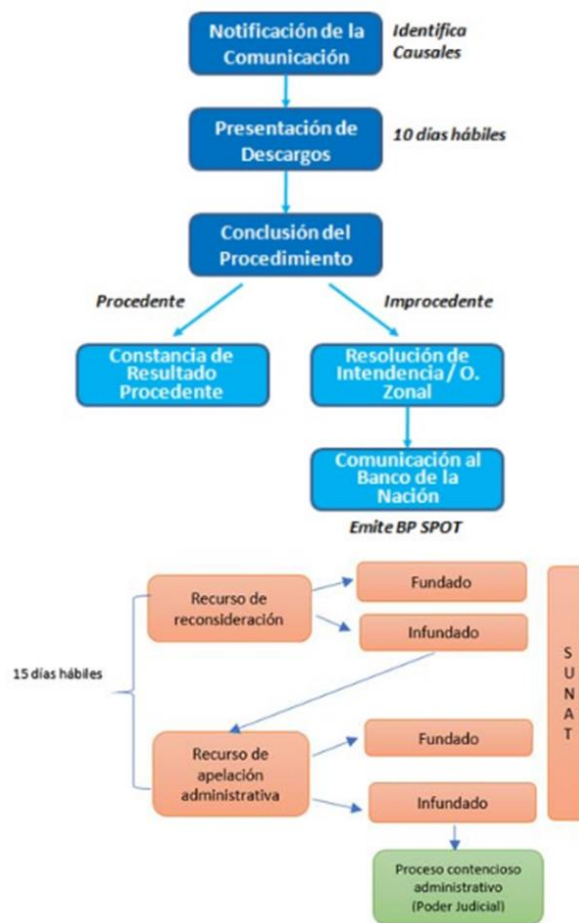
Notificación de la Comunicación

Identifica Causales

Presentación de Descargos

10 días hábiles

Conclusión del Procedimiento

Procedente

Improcedente

Constancia de Resultado Procedente

Resolución de Intendencia / O. Zonal

Comunicación al Banco de la Nación

Emite BP SPOT

15 días hábiles

Recurso de reconsideración

Fundado

Infundado

Recurso de apelación administrativa

Fundado

Infundado

S U N A T

Proceso contencioso administrativo (Poder Judicial)